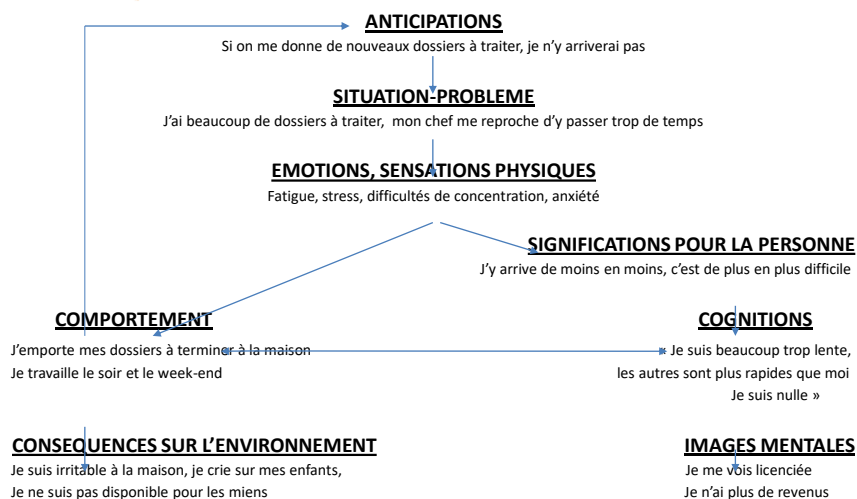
ANTICIPATIONS

Si on me donne de nouveaux dossiers à traiter, je n'y arriverai pas

SITUATION-PROBLEME

J'ai beaucoup de dossiers à traiter, mon chef me reproche d'y passer trop de temps

EMOTIONS, SENSATIONS PHYSIQUES

Fatigue, stress, difficultés de concentration, anxiété

SIGNIFICATIONS POUR LA PERSONNE

J'y arrive de moins en moins, c'est de plus en plus difficile

COMPORTEMENT

J'emporte mes dossiers à terminer à la maison
Je travaille le soir et le week-end

COGNITIONS

« Je suis beaucoup trop lente, les autres sont plus rapides que moi
Je suis nulle »

CONSEQUENCES SUR L'ENVIRONNEMENT

Je suis irritable à la maison, je crie sur mes enfants,
Je ne suis pas disponible pour les miens

IMAGES MENTALES

Je me vois licenciée
Je n'ai plus de revenus